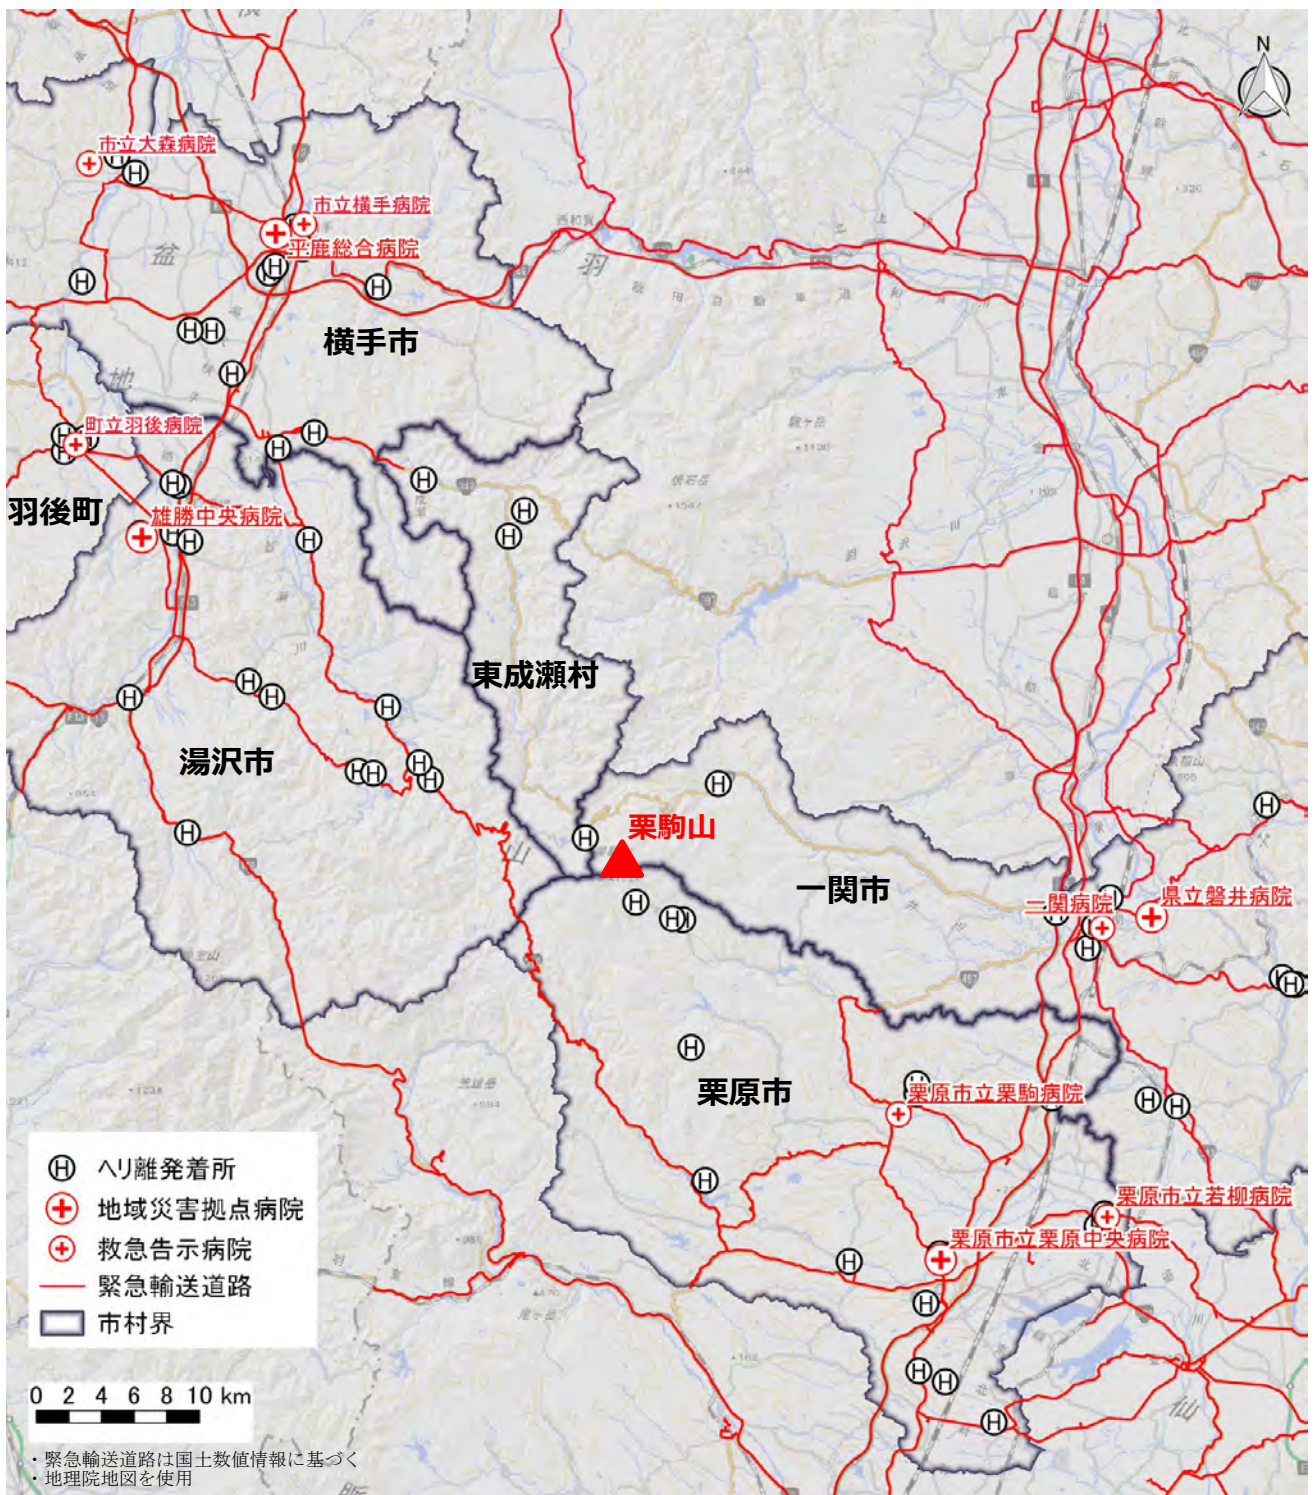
N

市立大森病院
市立横手病院
平鹿総合病院
横手市
町立羽後病院
羽後町
雄勝中央病院
東成瀬村
湯沢市
栗駒山
一関市
一関病院
県立磐井病院
栗原市
栗原市立栗駒病院
栗原市立若柳病院
栗原市立栗原中央病院

Ⓗ ヘリ離発着所
地域災害拠点病院
救急告示病院
緊急輸送道路
市村界

0 2 4 6 8 10 km

・緊急輸送道路は国土数値情報に基づく
・地理院地図を使用